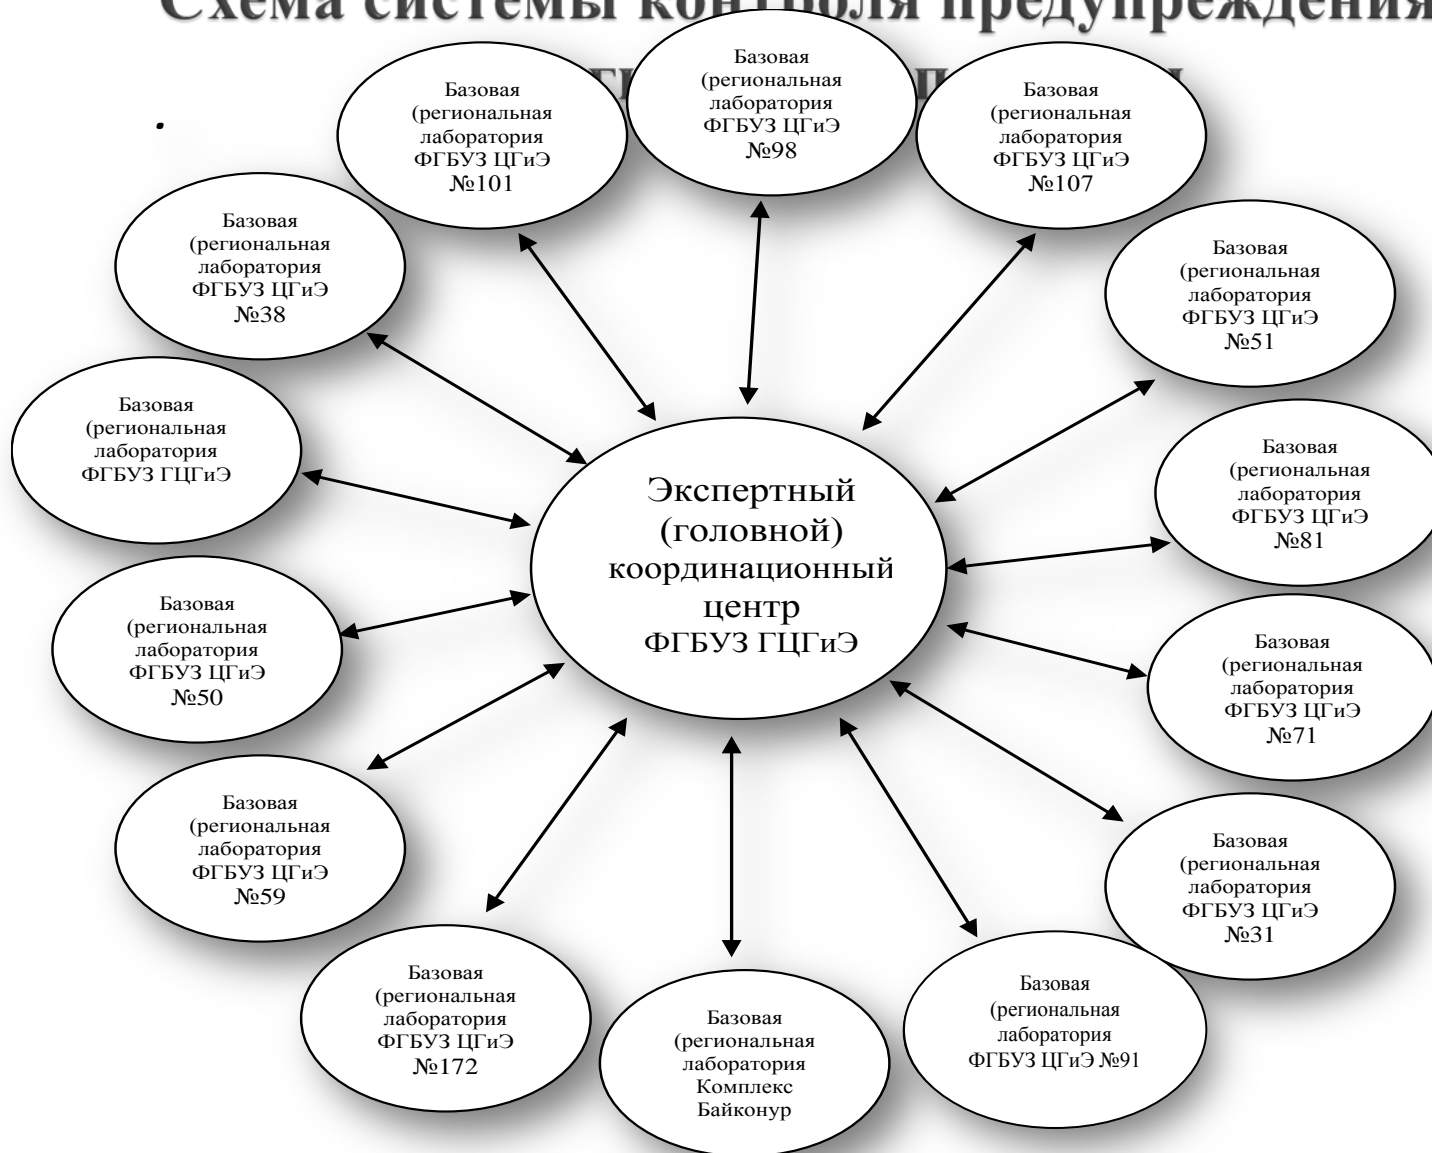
Схема системы контроля предупреждения

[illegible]

•

Базовая (региональная лаборатория ФГБУЗ ЦГиЭ №98

Базовая (региональная лаборатория ФГБУЗ ЦГиЭ №101

Базовая (региональная лаборатория ФГБУЗ ЦГиЭ №107

Базовая (региональная лаборатория ФГБУЗ ЦГиЭ №38

Базовая (региональная лаборатория ФГБУЗ ЦГиЭ №51

Базовая (региональная лаборатория ФГБУЗ ГЦГиЭ

Базовая (региональная лаборатория ФГБУЗ ЦГиЭ №81

Экспертный (головной) координационный центр ФГБУЗ ГЦГиЭ

Базовая (региональная лаборатория ФГБУЗ ЦГиЭ №50

Базовая (региональная лаборатория ФГБУЗ ЦГиЭ №71

Базовая (региональная лаборатория ФГБУЗ ЦГиЭ №59

Базовая (региональная лаборатория ФГБУЗ ЦГиЭ №31

Базовая (региональная лаборатория ФГБУЗ ЦГиЭ №172

Базовая (региональная лаборатория Комплекс Байконур

Базовая (региональная лаборатория ФГБУЗ ЦГиЭ №91